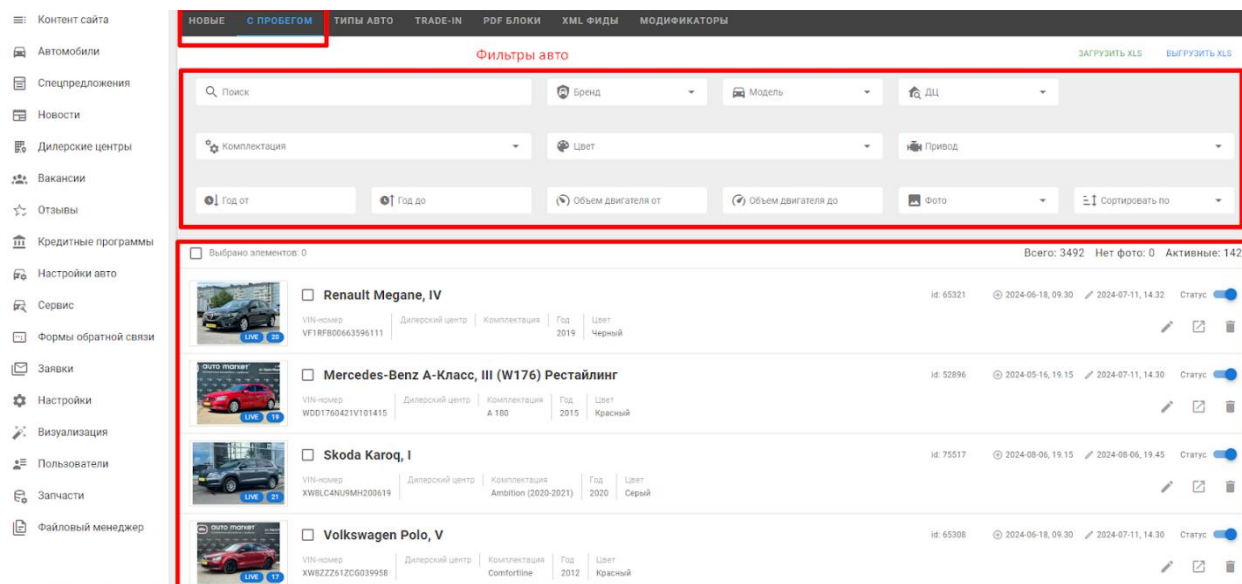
Контент сайта
Автомобили
Спецпредложения
Новости
Дилерские центры
Вакансии
Отзывы
Кредитные программы
Настройки авто
Сервис
Формы обратной связи
Заявки
Настройки
Визуализация
Пользователи
Запчасти
Файловый менеджер

НОВЫЕ С ПРОБЕГОМ ТИПЫ АВТО TRADE-IN PDF БЛОКИ XML ФИДЫ МОДИФИКАТОРЫ

Фильтры авто

ЗАГРУЗИТЬ XLS ВЫГРУЗИТЬ XLS

Поиск
Бренд
Модель
ДЦ
Комплектация
Цвет
Привод
Год от
Год до
Объем двигателя от
Объем двигателя до
Фото
Сортировать по

Выбрано элементов: 0

Всего: 3492 Нет фото: 0 Активные: 142

LIVE 20
Renault Megane, IV
VIN-номер VF1RFB00663596111
Дилерский центр
Комплектация
Год 2019
Цвет Черный
id: 65321 2024-06-18, 09.30 2024-07-11, 14.32 Статус

auto market
LIVE 19
Mercedes-Benz A-Класс, III (W176) Рестайлинг
VIN-номер WDD1760421V101415
Дилерский центр
Комплектация A 180
Год 2015
Цвет Красный
id: 52896 2024-05-16, 19.15 2024-07-11, 14.30 Статус

LIVE 21
Skoda Karoq, I
VIN-номер XW8LC4NU9MH200619
Дилерский центр
Комплектация Ambition (2020-2021)
Год 2020
Цвет Серый
id: 75517 2024-08-06, 19.15 2024-08-06, 19.45 Статус

auto market
LIVE 17
Volkswagen Polo, V
VIN-номер XW8ZZZ61ZCG039958
Дилерский центр
Комплектация Comfortline
Год 2012
Цвет Красный
id: 65308 2024-06-18, 09.30 2024-07-11, 14.30 Статус